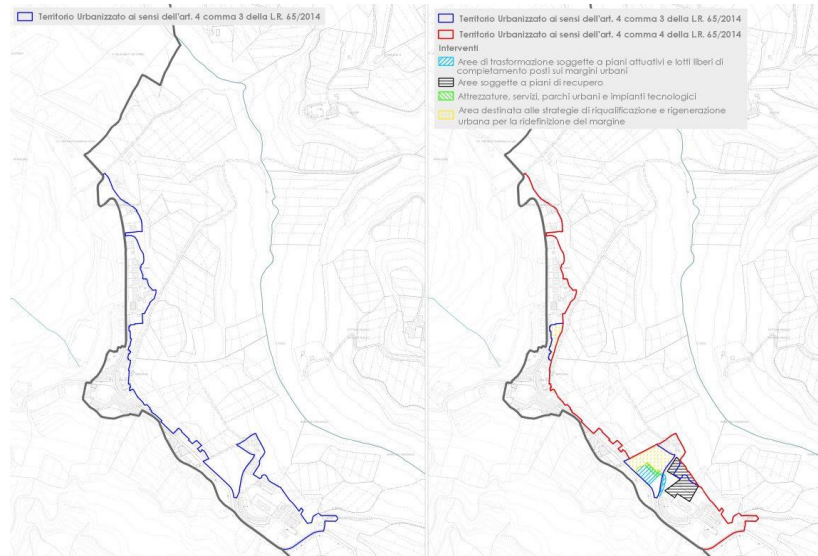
Territorio Urbanizzato ai sensi dell'art. 4 comma 3 della L.R. 65/2014

Territorio Urbanizzato ai sensi dell'art. 4 comma 3 della L.R. 65/2014
Territorio Urbanizzato ai sensi dell'art. 4 comma 4 della L.R. 65/2014
Interventi
Aree di trasformazione soggette a piani attuativi e lotti liberi di completamento posti sui margini urbani
Aree soggette a piani di recupero
Attrezzature, servizi, parchi urbani e impianti tecnologici
Area destinata alle strategie di riqualificazione e rigenerazione urbana per la ridefinizione del margine